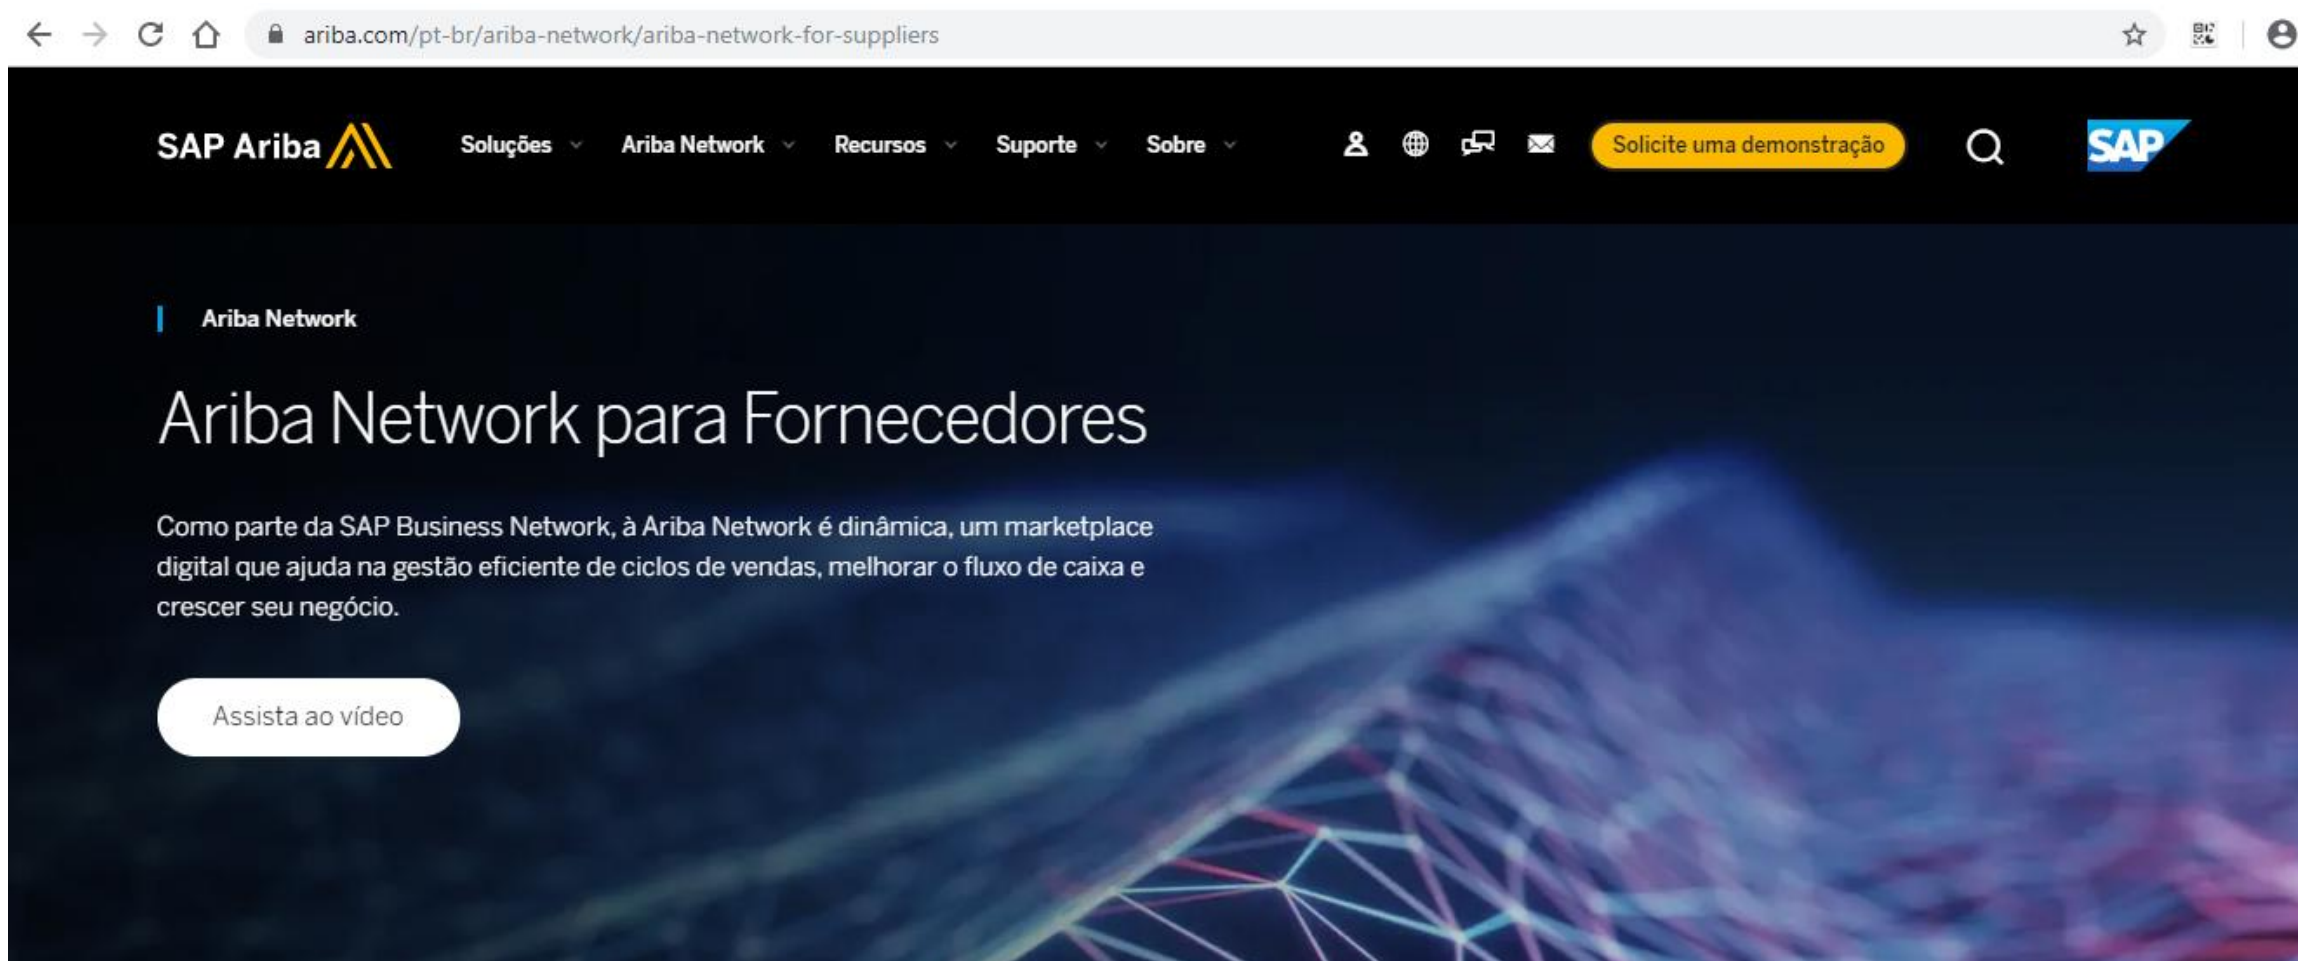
ariba.com/pt-br/ariba-network/ariba-network-for-suppliers

SAP Ariba

Soluções

Ariba Network

Recursos

Suporte

Sobre

Solicite uma demonstração

SAP

Ariba Network

Ariba Network para Fornecedores

Como parte da SAP Business Network, à Ariba Network é dinâmica, um marketplace digital que ajuda na gestão eficiente de ciclos de vendas, melhorar o fluxo de caixa e crescer seu negócio.

Assista ao vídeo